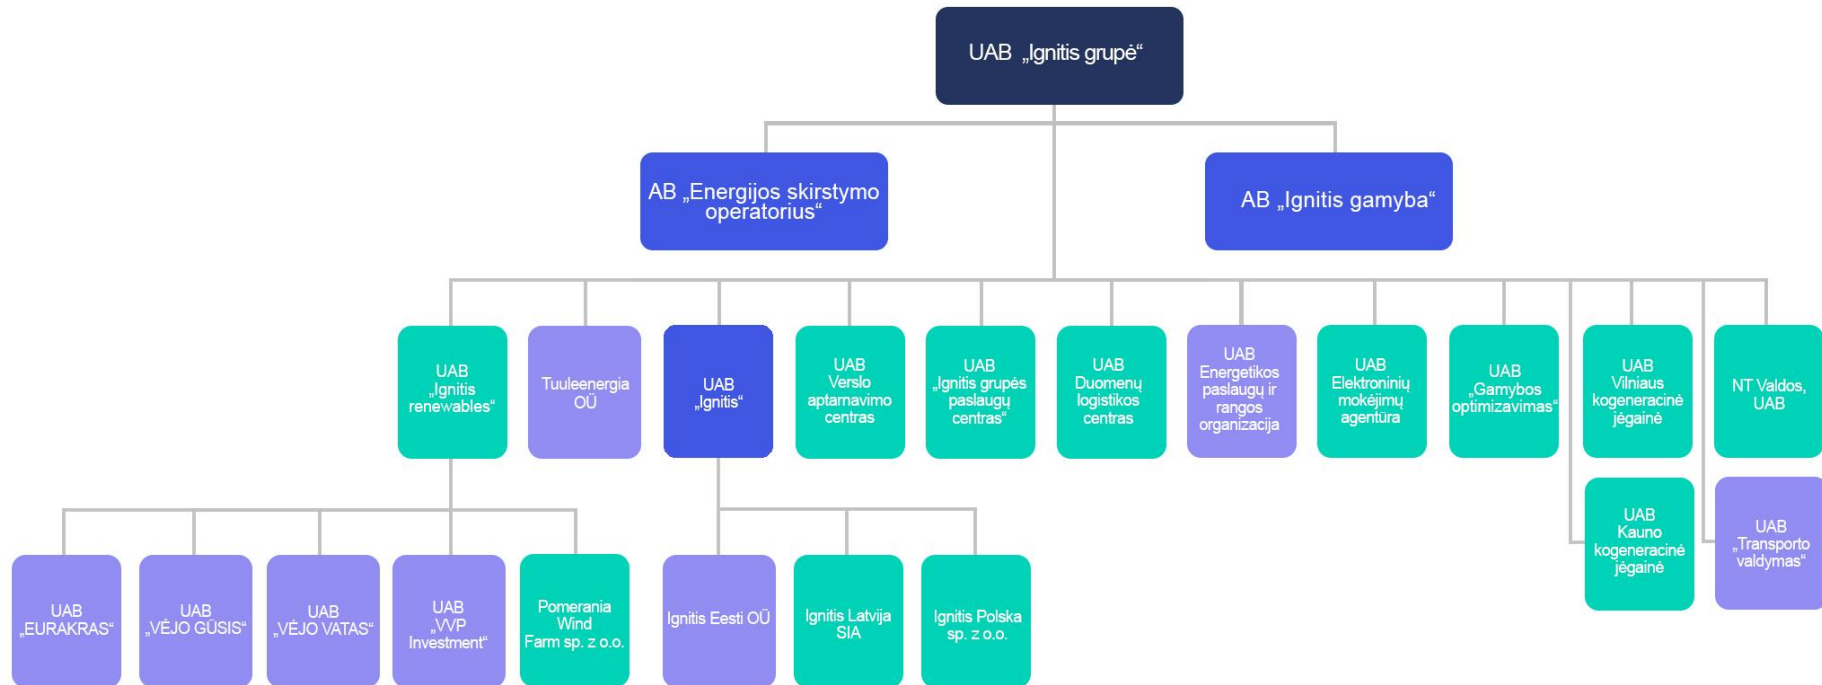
UAB „Ignitis grupė“

AB „Energijos skirstymo operatorius“

AB „Ignitis gamyba“

UAB „Ignitis renewables“

Tuuleenergia OÜ

UAB „Ignitis“

UAB Verslo aptarnavimo centras

UAB „Ignitis grupės paslaugų centras“

UAB Duomenų logistikos centras

UAB Energetikos paslaugų ir rangos organizacija

UAB Elektroninių mokėjimų agentūra

UAB „Gamybos optimizavimas“

UAB Vilniaus kogeneracinė jėgainė

NT Valdos, UAB

UAB Kauno kogeneracinė jėgainė

UAB „Transporto valdymas“

UAB „EURAKRAS“

UAB „VĖJO GŪSIS“

UAB „VĖJO VATAS“

UAB „VVP Investment“

Pomerania Wind Farm sp. z o.o.

Ignitis Eesti OÜ

Ignitis Latvija SIA

Ignitis Polska sp. z o.o.